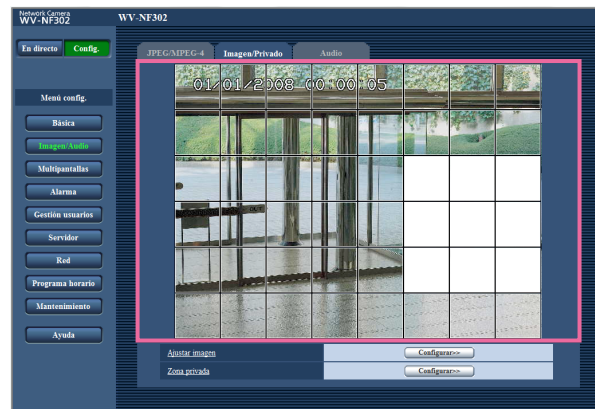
Network Camera
WV-NF302

WV-NF302

En directo
Config.

Menú config.

Básica
Imagen/Audio
Multipantallas
Alarma
Gestión usuarios
Servidor
Red
Programa horario
Mantenimiento

Ayuda

JPEG/MPEG-4
Imagen/Privado
Audio

01/01/2008 00:00:05

| | |
|---|---|
| Ajustar imagen | Configurar>> |
| Zona privada | Configurar>> |